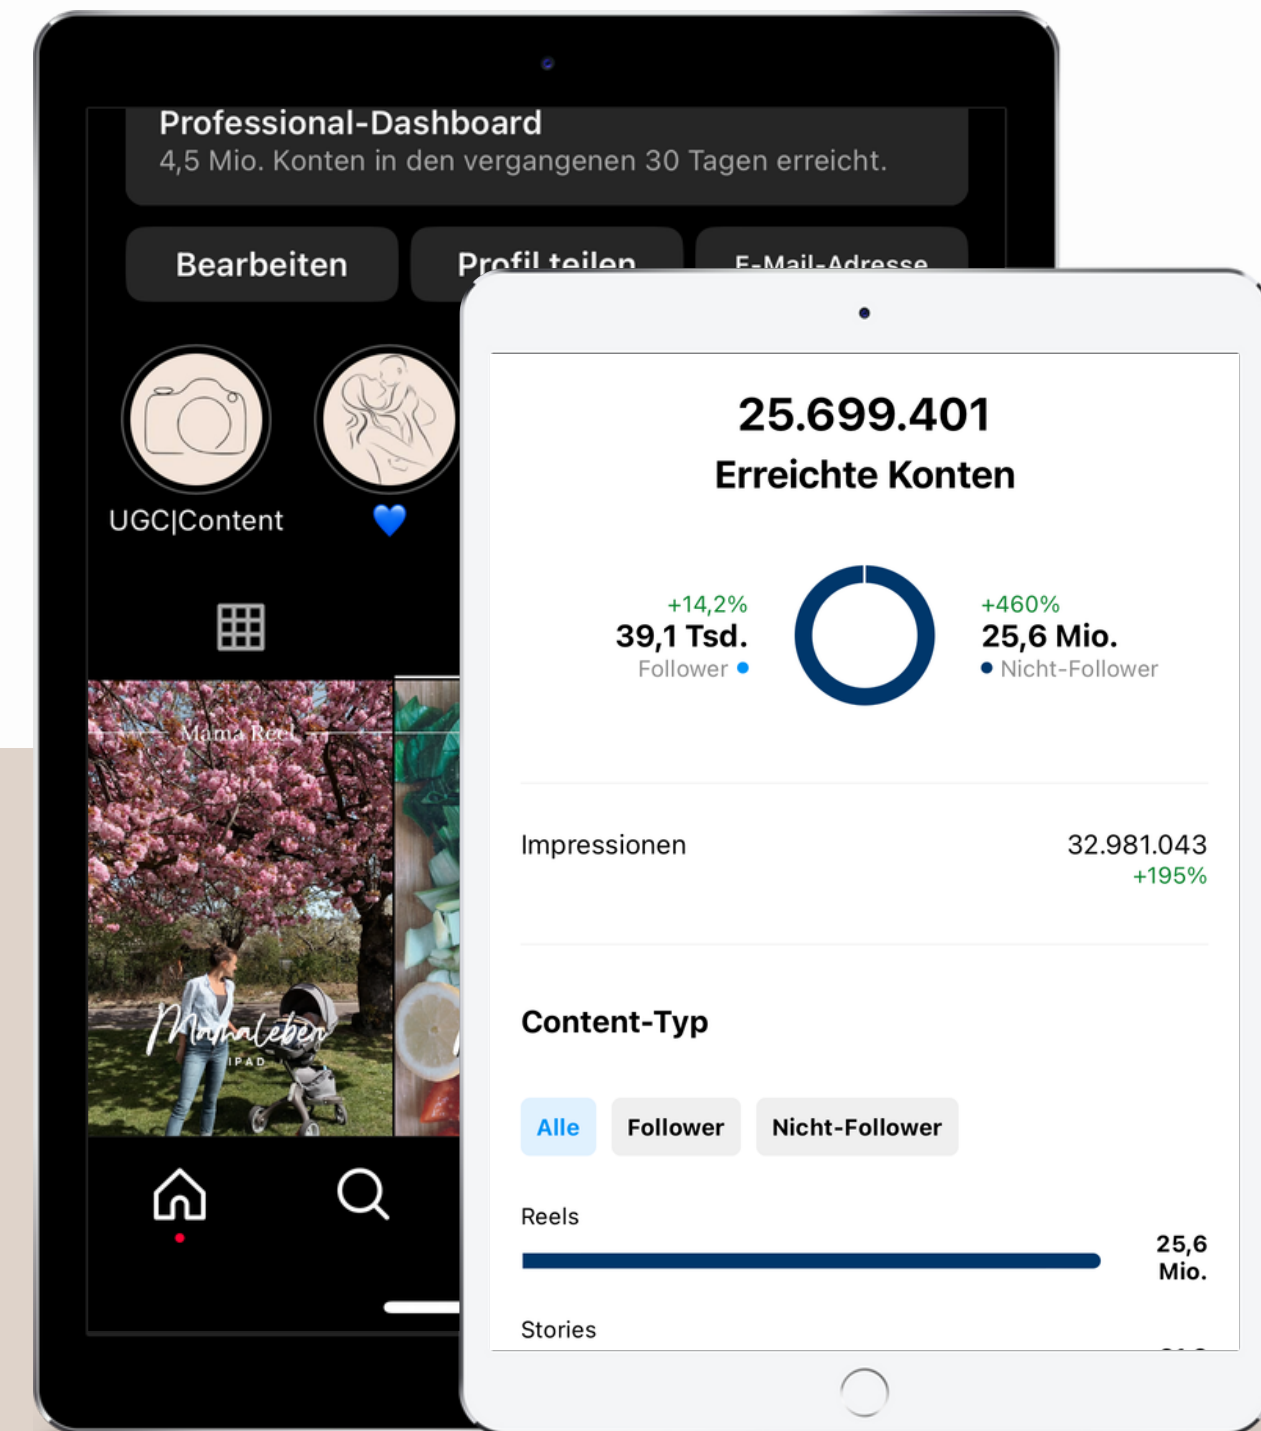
Professional-Dashboard
4,5 Mio. Konten in den vergangenen 30 Tagen erreicht.

Bearbeiten

Profil teilen

E-Mail-Adresse

UGC|Content

💙

Mama Reel

Mamaleben

IPAD

25.699.401
Erreichte Konten

+14,2%
39,1 Tsd.
Follower

+460%
25,6 Mio.
Nicht-Follower

Impressionen

32.981.043
+195%

Content-Typ

Alle

Follower

Nicht-Follower

Reels

25,6 Mio.

Stories